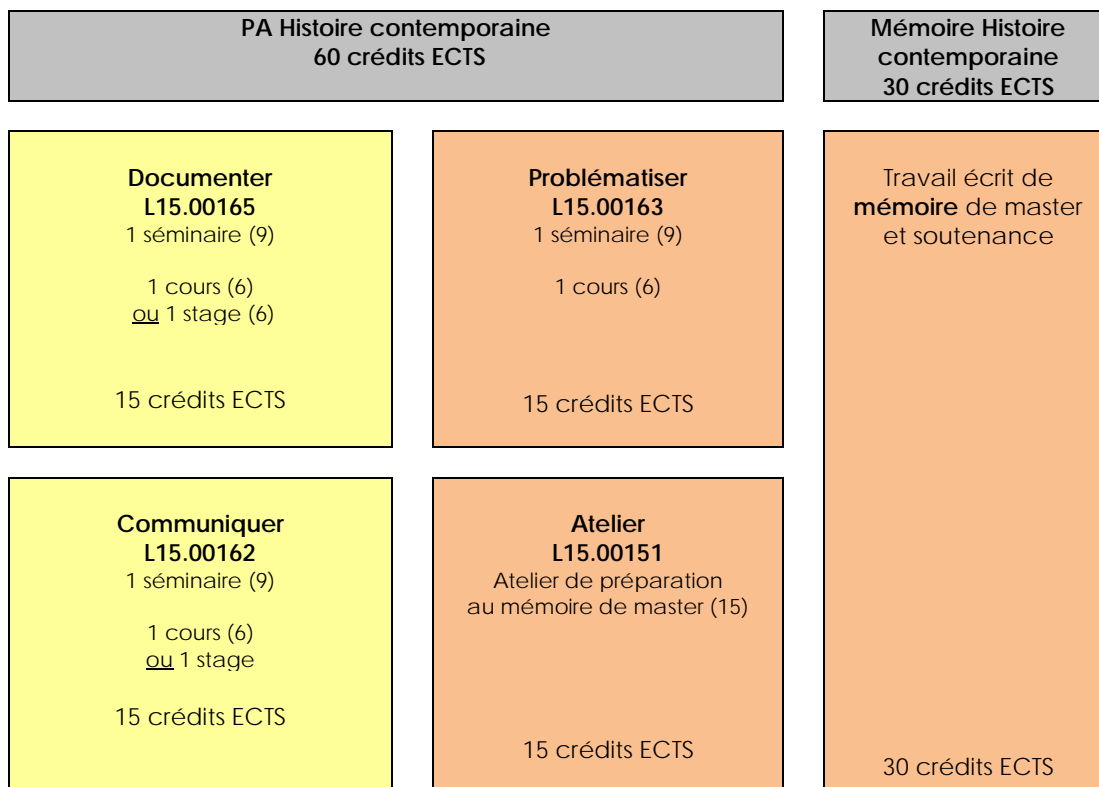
PA Histoire contemporaine
60 crédits ECTS

Mémoire Histoire contemporaine
30 crédits ECTS

Documenter
L15.00165
1 séminaire (9)

1 cours (6)
ou 1 stage (6)

15 crédits ECTS

Problématiser
L15.00163
1 séminaire (9)

1 cours (6)

15 crédits ECTS

Travail écrit de mémoire de master et soutenance

Communiquer
L15.00162
1 séminaire (9)

1 cours (6)
ou 1 stage

15 crédits ECTS

Atelier
L15.00151
Atelier de préparation au mémoire de master (15)

15 crédits ECTS

30 crédits ECTS